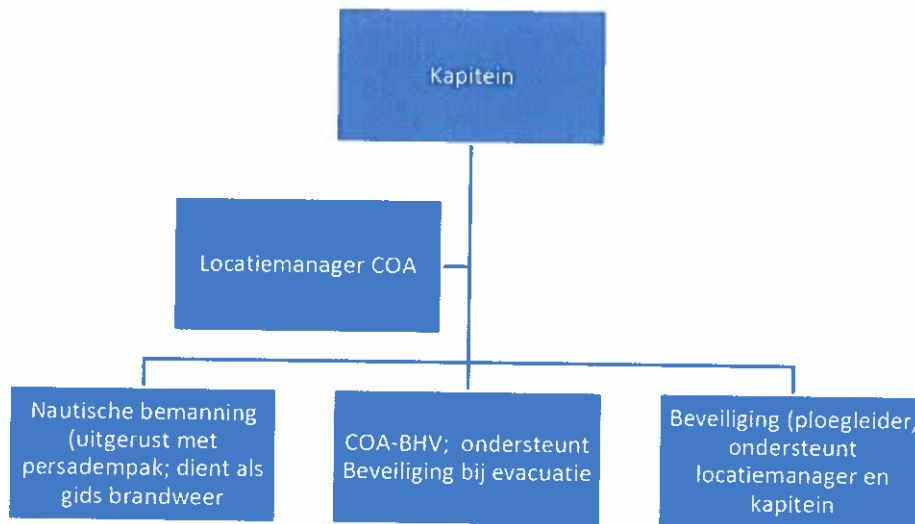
Kapitein

Locatiemanager COA

Nautische bemanning (uitgerust met persadempak; dient als gids brandweer

COA-BHV; ondersteunt Beveiliging bij evacuatie

Beveiliging (ploegleider, ondersteunt locatiemanager en kapitein